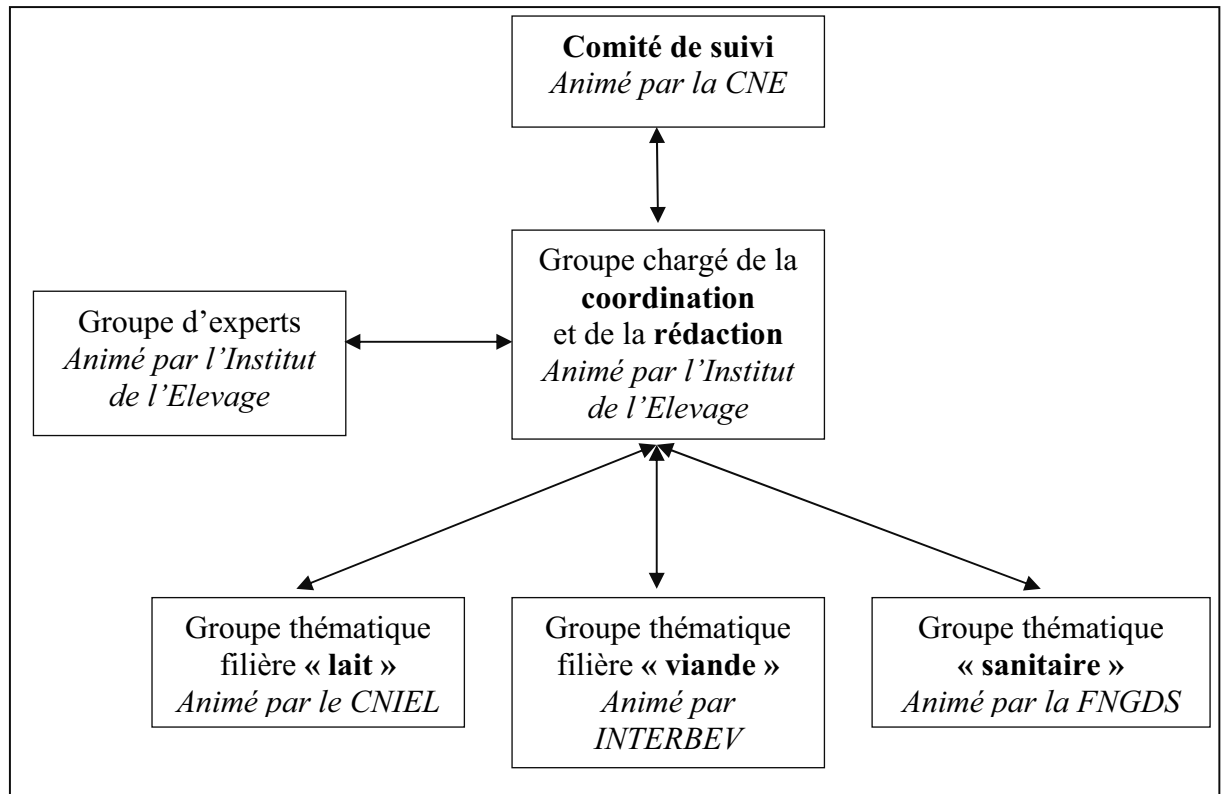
Comité de suivi
Animé par la CNE

Groupe d'experts
Animé par l'Institut de l'Elevage

Groupe chargé de la coordination et de la rédaction
Animé par l'Institut de l'Elevage

Groupe thématique filière « lait »
Animé par le CNIEL

Groupe thématique filière « viande »
Animé par INTERBEV

Groupe thématique « sanitaire »
Animé par la FNGDS